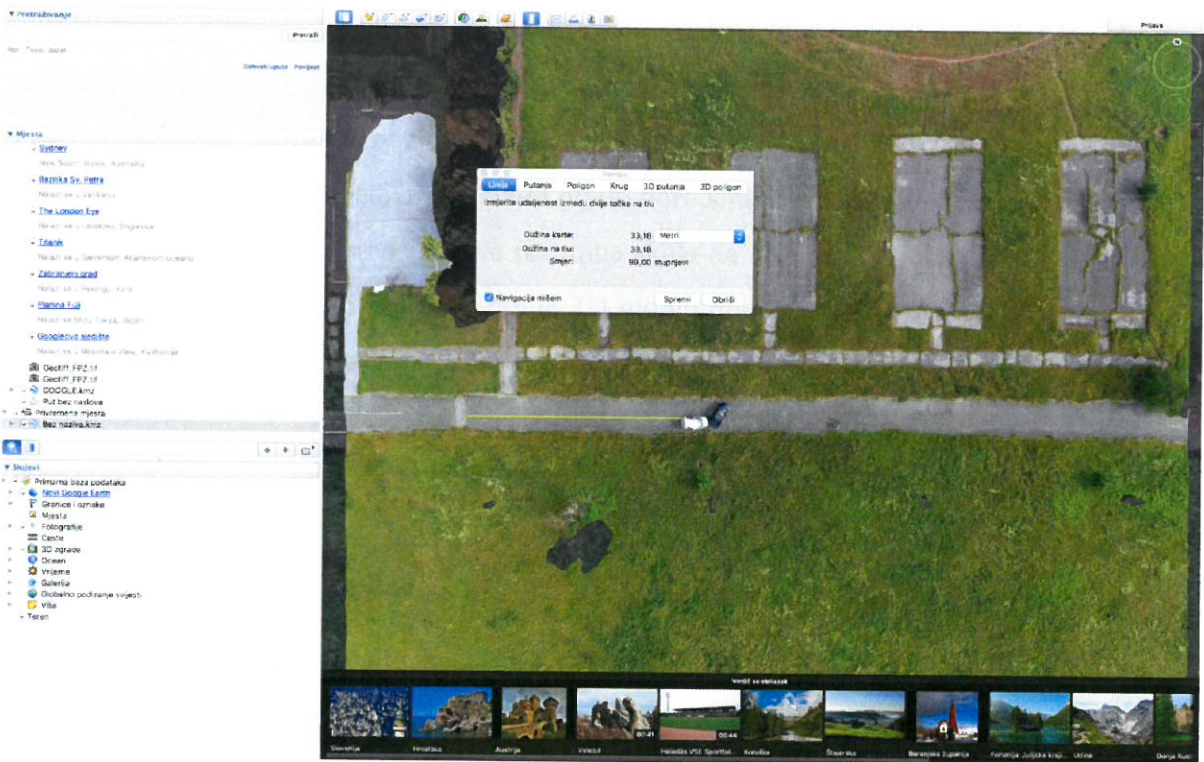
▼ Pretraživanje

Pretraži

Npr. Tokio, Japan

Dohvati upute Povijest

▼ Mjesta

Sydney
New South Wales, Australija

Bazilika Sv. Petra
Nalazi se u Vatikanu

The London Eye
Nalazi se u Londonu, Engleska

Titanik
Nalazi se u Sjevernom Atlantskom oceanu

Zabranjeni grad
Nalazi se u Pekingu, Kina

Planina Fuji
Nalazi se blizu Tokija, Japan

Googleovo sjedište
Nalazi se u Mountain View, Kalifornija

Geotiff_FPZ.tif
Geotiff_FPZ.tif
GOOGLE.kmz
Put bez naslova
Privremena mjesta
Bez naziva.kmz

▼ Slojevi

Primarna baza podataka
Novi Google Earth
Granice i oznake
Mjesta
Fotografije
Ceste
3D zgrade
Ocean
Vrijeme
Galerija
Globalno podizanje svijesti
Više
Teren

Prijava

Ravnalo

Linija | Putanja | Poligon | Krug | 3D putanja | 3D poligon

Izmjerite udaljenost između dvije točke na tlu

Duljina karte: 33,18 Metri
Duljina na tlu: 33,18
Smjer: 90,00 stupnjevi

Navigacija mišem

Spremi Obriši

Vodič za obilazak

Slovenija | Hrvatska | Austrija | Veleso | Haladás VSE Sportkö... | Kreuzka | Švajcarska | Baranjska županija | Fonenija Julijska kraji... | Utine | Donja Austr...

00:41 | 00:44